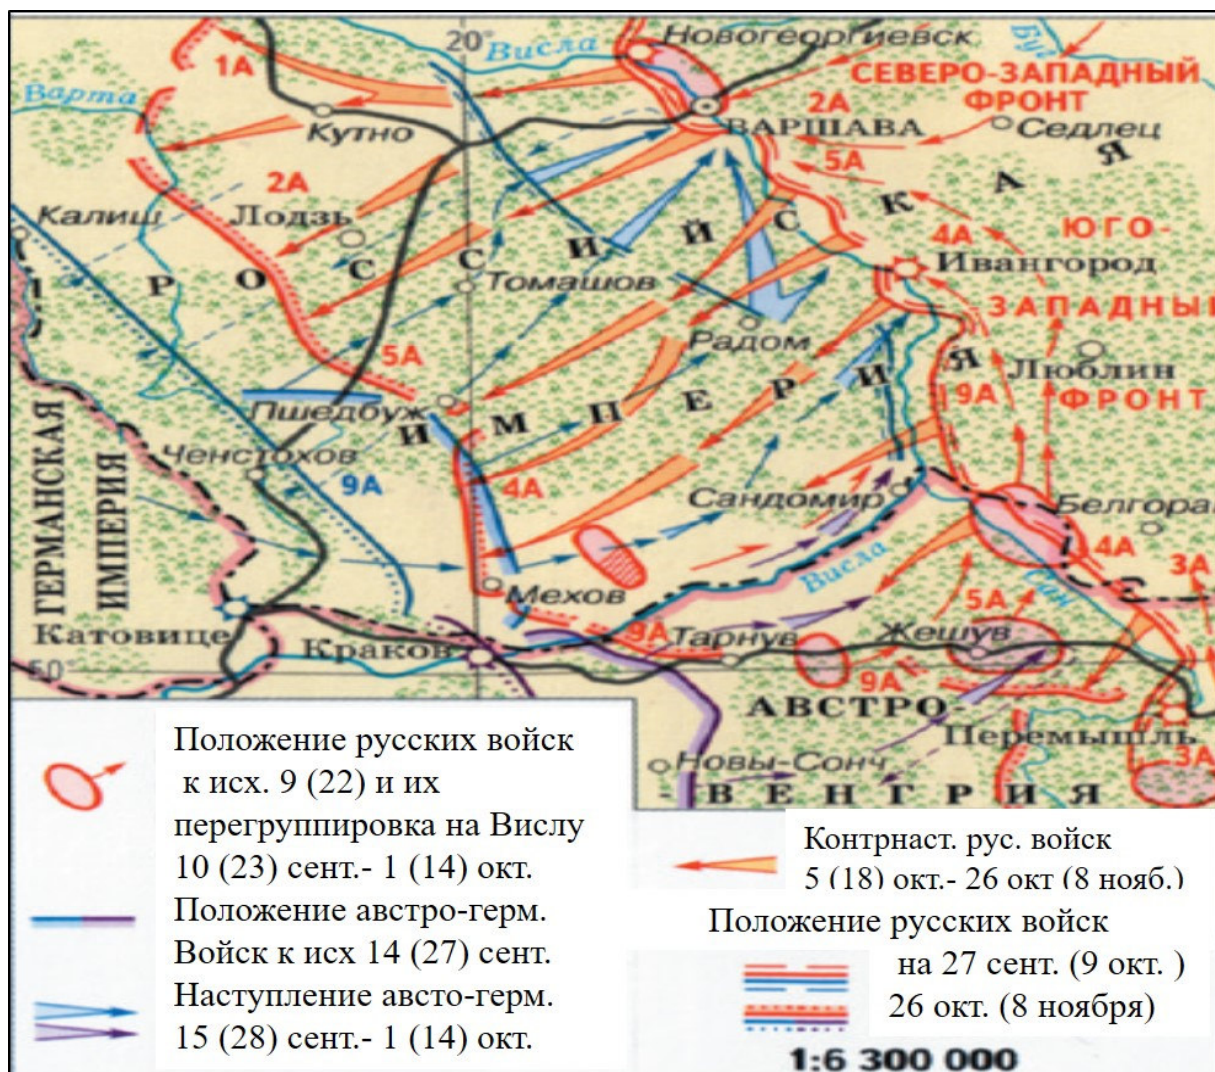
20°
Висла
Новогеоргиевск
Буг
1А
Варта
Кутно
СЕВЕРО-ЗАПАДНЫЙ ФРОНТ
2А
ВАРШАВА
Седлец
5А
2А
Калиш
Лодзь
Р О С С И Й С К А Я
ЮГО-ЗАПАДНЫЙ ФРОНТ
4А
Ивангород
Томашов
Радом
5А
Люблин
Пшедбуж
И М П Е Р И Я
9А
ГЕРМАНСКАЯ ИМПЕРИЯ
Ченстохов
9А
4А
Сандомир
Белгорай
4А
Висла
3А
Мехов
Сан
5А
Катовице
9А
Тарнув
Жешув
Краков
50°
9А
АВСТРО-
Перемышль
3А
Новы-Сонч
ВЕНГРИЯ
Положение русских войск к исх. 9 (22) и их перегруппировка на Вислу 10 (23) сент.- 1 (14) окт.
Положение австро-герм. Войск к исх 14 (27) сент.
Наступление австо-герм. 15 (28) сент.- 1 (14) окт.
Контрнаст. рус. войск 5 (18) окт.- 26 окт (8 нояб.)
Положение русских войск на 27 сент. (9 окт. ) 26 окт. (8 ноября)
1:6 300 000